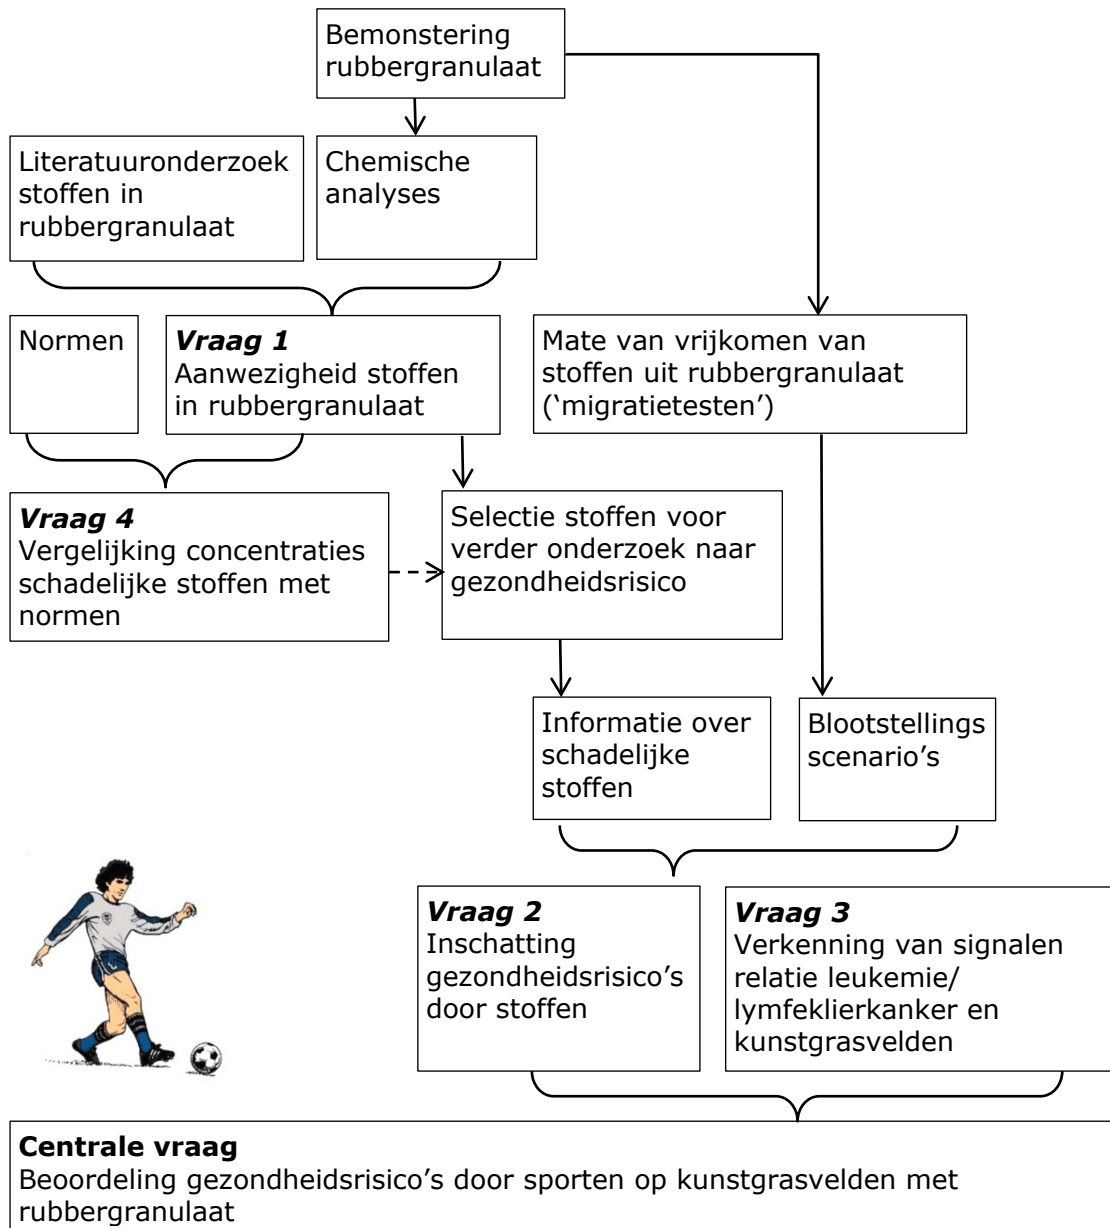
Bemonstering rubbergranulaat

Literatuuronderzoek stoffen in rubbergranulaat

Chemische analyses

Normen

**Vraag 1**
Aanwezigheid stoffen in rubbergranulaat

Mate van vrijkomen van stoffen uit rubbergranulaat ('migratietesten')

**Vraag 4**
Vergelijking concentraties schadelijke stoffen met normen

Selectie stoffen voor verder onderzoek naar gezondheidsrisico

Informatie over schadelijke stoffen

Blootstellings scenario's

**Vraag 2**
Inschatting gezondheidsrisico's door stoffen

**Vraag 3**
Verkenning van signalen relatie leukemie/ lymfeklierkanker en kunstgrasvelden

**Centrale vraag**
Beoordeling gezondheidsrisico's door sporten op kunstgrasvelden met rubbergranulaat